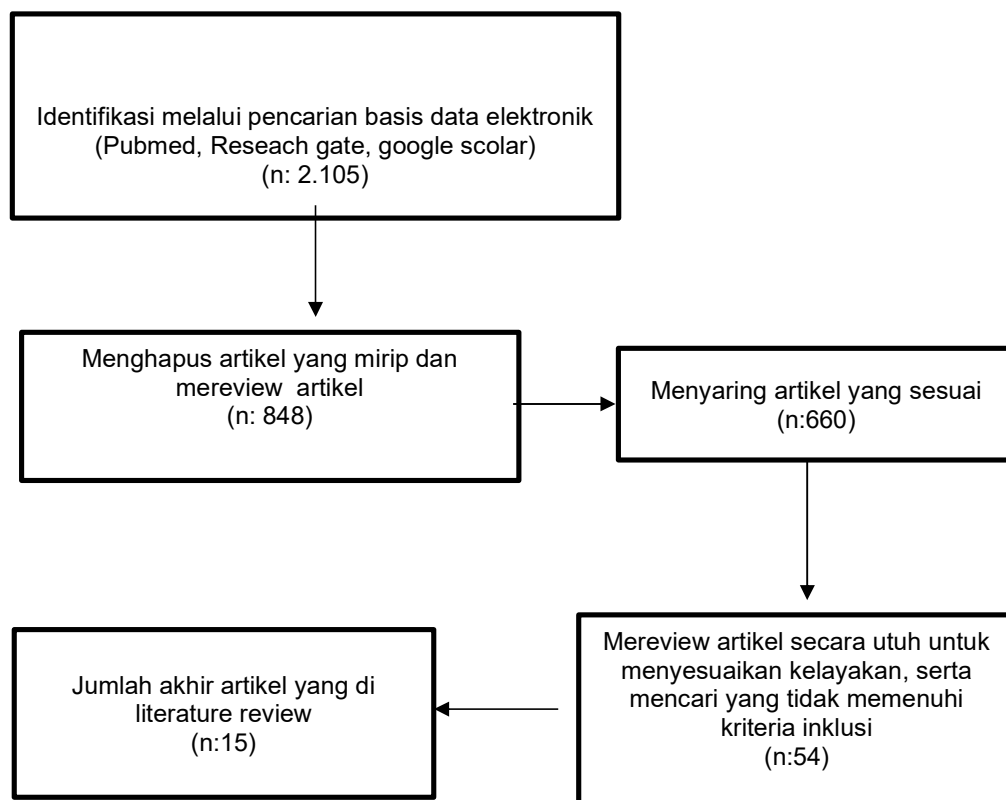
Identifikasi melalui pencarian basis data elektronik (Pubmed, Reseach gate, google scolar) (n: 2.105)

Menghapus artikel yang mirip dan mereview artikel (n: 848)

Menyaring artikel yang sesuai (n:660)

Mereview artikel secara utuh untuk menyesuaikan kelayakan, serta mencari yang tidak memenuhi kriteria inklusi (n:54)

Jumlah akhir artikel yang di literature review (n:15)